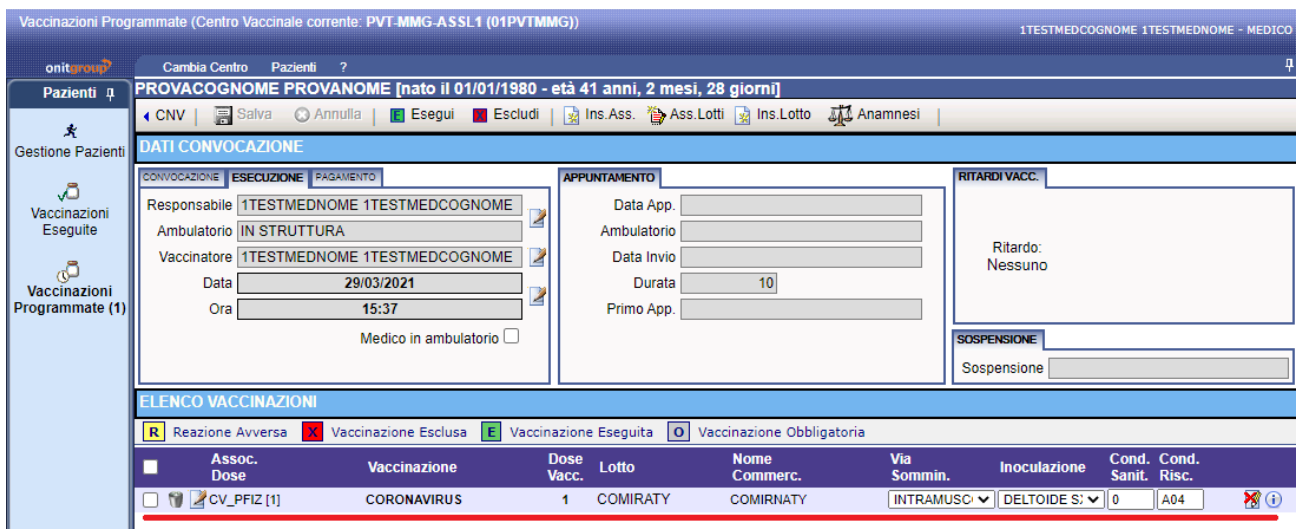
Vaccinazioni Programmate (Centro Vaccinale corrente: PVT-MMG-ASSL1 (01PVTMMG))

1TESTMEDCOGNOME 1TESTMEDNOME - MEDICO

onitgroup

Cambia Centro   Pazienti   ?

Pazienti

Gestione Pazienti

Vaccinazioni Eseguite

Vaccinazioni Programmate (1)

PROVACOGNOME PROVANOME [nato il 01/01/1980 - età 41 anni, 2 mesi, 28 giorni]

CNV | Salva | Annulla | Esegui | Escludi | Ins.Ass. | Ass.Lotti | Ins.Lotto | Anamnesi

DATI CONVOCAZIONE

CONVOCAZIONE | ESECUZIONE | PAGAMENTO

Responsabile 1TESTMEDNOME 1TESTMEDCOGNOME

Ambulatorio IN STRUTTURA

Vaccinatore 1TESTMEDNOME 1TESTMEDCOGNOME

Data 29/03/2021

Ora 15:37

Medico in ambulatorio

APPUNTAMENTO

Data App.

Ambulatorio

Data Invio

Durata 10

Primo App.

RITARDI VACC.

Ritardo: Nessuno

SOSPENSIONE

Sospensione

ELENCO VACCINAZIONI

R Reazione Avversa  X Vaccinazione Esclusa  E Vaccinazione Eseguita  O Vaccinazione Obbligatoria

| | Assoc. Dose | Vaccinazione | Dose Vacc. | Lotto | Nome Commerc. | Via Sommin. | Inoculazione | Cond. Sanit. | Cond. Risc. |
|---|---|---|---|---|---|---|---|---|---|
| | CV_PFIZ [1] | CORONAVIRUS | 1 | COMIRATY | COMIRNATY | INTRAMUSCO | DELTOIDE S. | 0 | A04 |